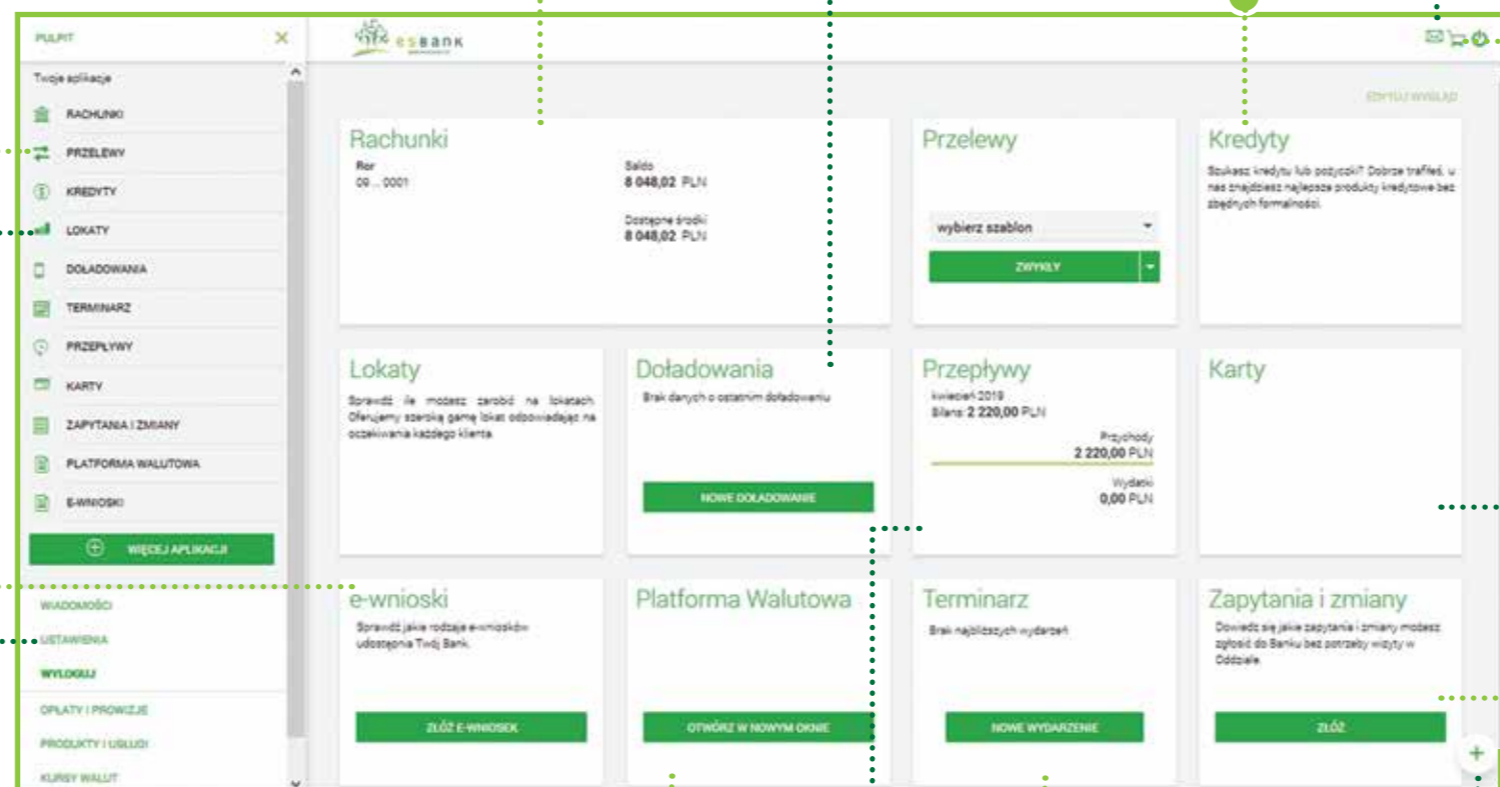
PULPIT

Twoje aplikacje

RACHUNKI
PRZELEWY
KREDYTY
LOKATY
DOŁADOWANIA
TERMINARZ
PRZEPŁYWY
KARTY
ZAPYTANIA I ZMIANY
PLATFORMA WALUTOWA
E-WNIOSKI

WIĘCEJ APLIKACJI

WIADOMOŚCI
USTAWIENIA
WYLOGUJ
OPŁATY I PROWIZJE
PRODUKTY I USŁUGI
KURSY WALUT

esbank

EDYTUJ WYGLĄD

Rachunki
Ror
09 ... 0001
Saldo
8 048,02 PLN
Dostępne środki
8 048,02 PLN

Przelewy
wybierz szablon
ZWYKŁY

Kredyty
Szukasz kredytu lub pożyczki? Dobrze trafiłeś, u nas znajdziesz najlepsze produkty kredytowe bez zbędnych formalności.

Lokaty
Sprawdź ile możesz zarobić na lokatach. Oferujemy szeroką gamę lokat odpowiadając na oczekiwania każdego klienta.

Doładowania
Brak danych o ostatnim doładowaniu
NOWE DOŁADOWANIE

Przepływy
kwiecień 2019
Bilans: 2 220,00 PLN
Przychody
2 220,00 PLN
Wydatki
0,00 PLN

Karty

e-wnioski
Sprawdź jakie rodzaje e-wniosków udostępnia Twój Bank.
ZŁÓŻ E-WNIOSEK

Platforma Walutowa
OTWÓRZ W NOWYM OKNIE

Terminarz
Brak najbliższych wydarzeń
NOWE WYDARZENIE

Zapytania i zmiany
Dowiedz się jakie zapytania i zmiany możesz zgłosić do Banku bez potrzeby wizyty w Oddziale.
ZŁÓŻ

+